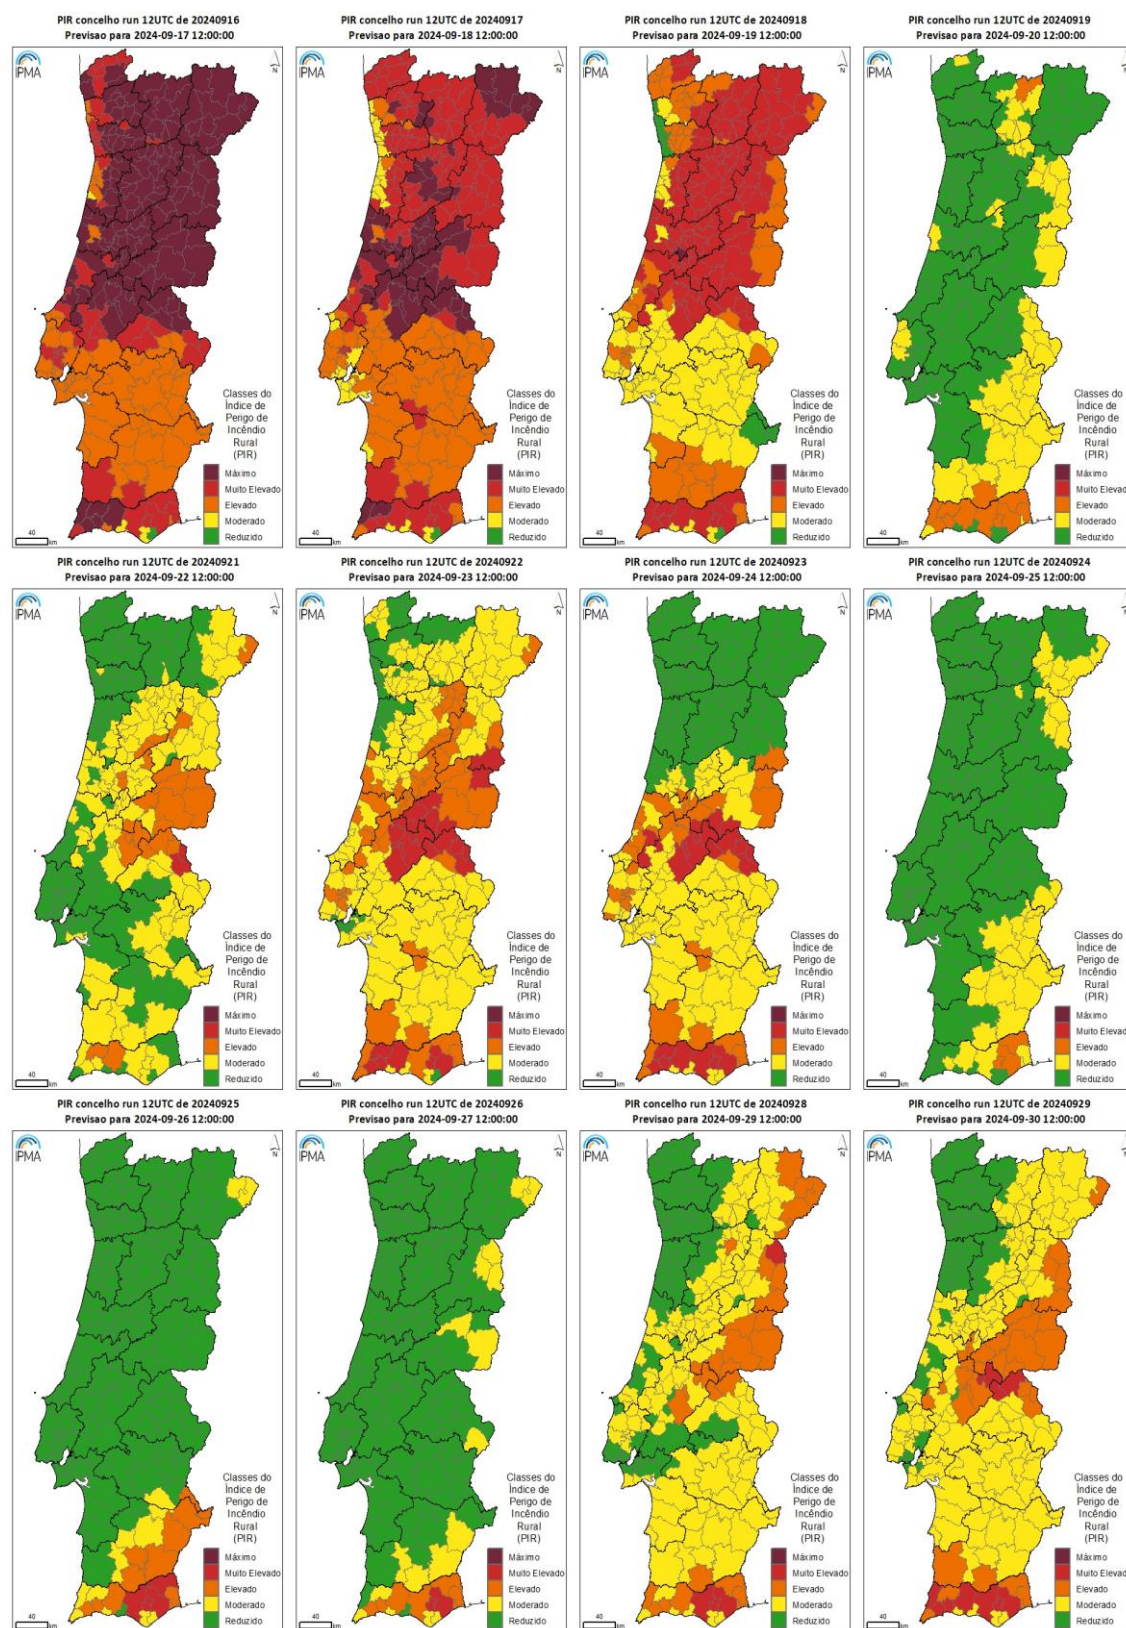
PIR concelho run 12UTC de 20240916
Previsao para 2024-09-17 12:00:00

IPMA

N

Classes do Índice de Perigo de Incêndio Rural (PIR)

Máximo
Muito Elevado
Elevado
Moderado
Reduzido

40 km

PIR concelho run 12UTC de 20240917
Previsao para 2024-09-18 12:00:00

IPMA

N

Classes do Índice de Perigo de Incêndio Rural (PIR)

Máximo
Muito Elevado
Elevado
Moderado
Reduzido

40 km

PIR concelho run 12UTC de 20240918
Previsao para 2024-09-19 12:00:00

IPMA

N

Classes do Índice de Perigo de Incêndio Rural (PIR)

Máximo
Muito Elevado
Elevado
Moderado
Reduzido

40 km

PIR concelho run 12UTC de 20240919
Previsao para 2024-09-20 12:00:00

IPMA

N

Classes do Índice de Perigo de Incêndio Rural (PIR)

Máximo
Muito Elevad
Elevado
Moderado
Reduzido

40 km

PIR concelho run 12UTC de 20240921
Previsao para 2024-09-22 12:00:00

IPMA

N

Classes do Índice de Perigo de Incêndio Rural (PIR)

Máximo
Muito Elevado
Elevado
Moderado
Reduzido

40 km

PIR concelho run 12UTC de 20240922
Previsao para 2024-09-23 12:00:00

IPMA

N

Classes do Índice de Perigo de Incêndio Rural (PIR)

Máximo
Muito Elevado
Elevado
Moderado
Reduzido

40 km

PIR concelho run 12UTC de 20240923
Previsao para 2024-09-24 12:00:00

IPMA

N

Classes do Índice de Perigo de Incêndio Rural (PIR)

Máximo
Muito Elevado
Elevado
Moderado
Reduzido

40 km

PIR concelho run 12UTC de 20240924
Previsao para 2024-09-25 12:00:00

IPMA

N

Classes do Índice de Perigo de Incêndio Rural (PIR)

Máximo
Muito Elevad
Elevado
Moderado
Reduzido

40 km

PIR concelho run 12UTC de 20240925
Previsao para 2024-09-26 12:00:00

IPMA

N

Classes do Índice de Perigo de Incêndio Rural (PIR)

Máximo
Muito Elevado
Elevado
Moderado
Reduzido

40 km

PIR concelho run 12UTC de 20240926
Previsao para 2024-09-27 12:00:00

IPMA

N

Classes do Índice de Perigo de Incêndio Rural (PIR)

Máximo
Muito Elevado
Elevado
Moderado
Reduzido

40 km

PIR concelho run 12UTC de 20240928
Previsao para 2024-09-29 12:00:00

IPMA

N

Classes do Índice de Perigo de Incêndio Rural (PIR)

Máximo
Muito Elevado
Elevado
Moderado
Reduzido

40 km

PIR concelho run 12UTC de 20240929
Previsao para 2024-09-30 12:00:00

IPMA

N

Classes do Índice de Perigo de Incêndio Rural (PIR)

Máximo
Muito Elevad
Elevado
Moderado
Reduzido

40 km